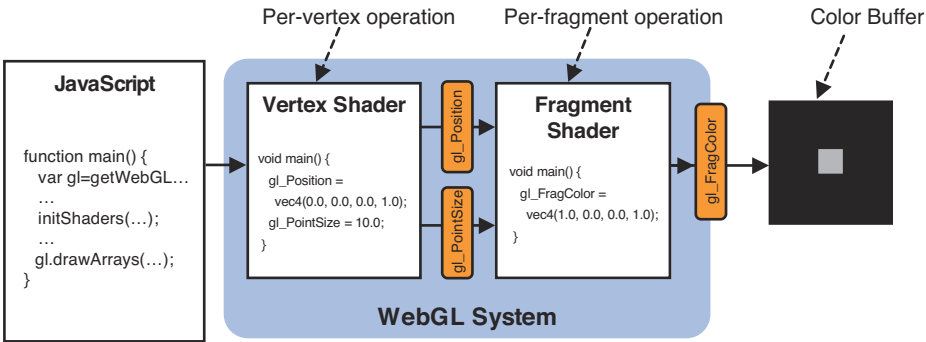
Per-vertex operation

Per-fragment operation

Color Buffer

JavaScript

function main() {
var gl=getWebGL…
…
initShaders(…);
…
gl.drawArrays(…);
}

Vertex Shader

void main() {
gl_Position =
vec4(0.0, 0.0, 0.0, 1.0);
gl_PointSize = 10.0;
}

gl_Position

gl_PointSize

Fragment Shader

void main() {
gl_FragColor =
vec4(1.0, 0.0, 0.0, 1.0);
}

gl_FragColor

WebGL System